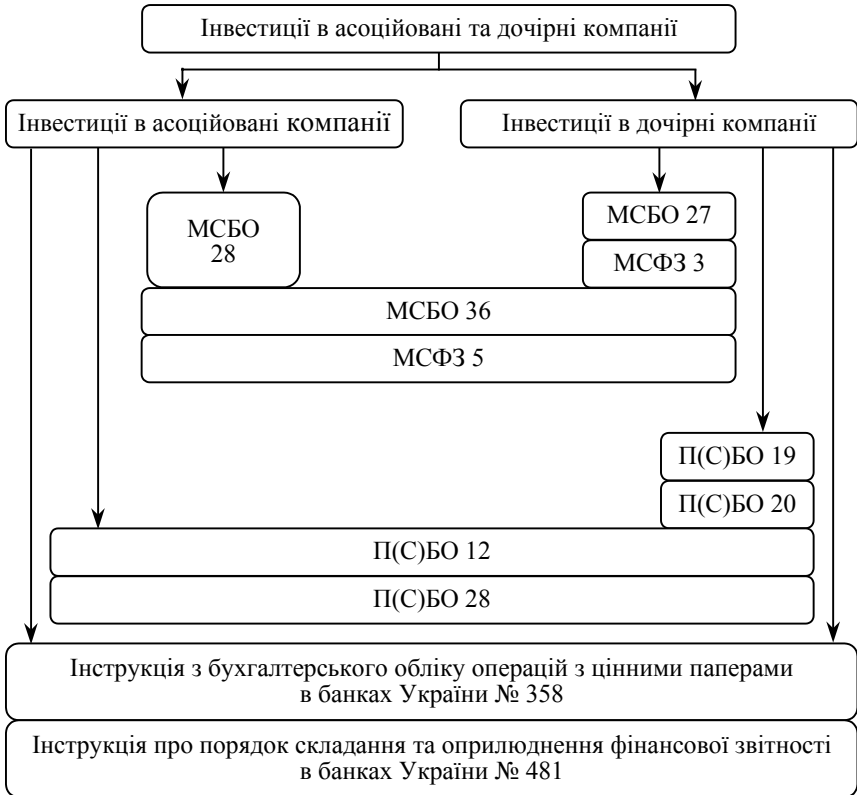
Інвестиції в асоційовані та дочірні компанії

Інвестиції в асоційовані компанії

Інвестиції в дочірні компанії

МСБО 28

МСБО 27

МСФЗ 3

МСБО 36

МСФЗ 5

П(С)БО 19

П(С)БО 20

П(С)БО 12

П(С)БО 28

Інструкція з бухгалтерського обліку операцій з цінними паперами в банках України № 358

Інструкція про порядок складання та оприлюднення фінансової звітності в банках України № 481